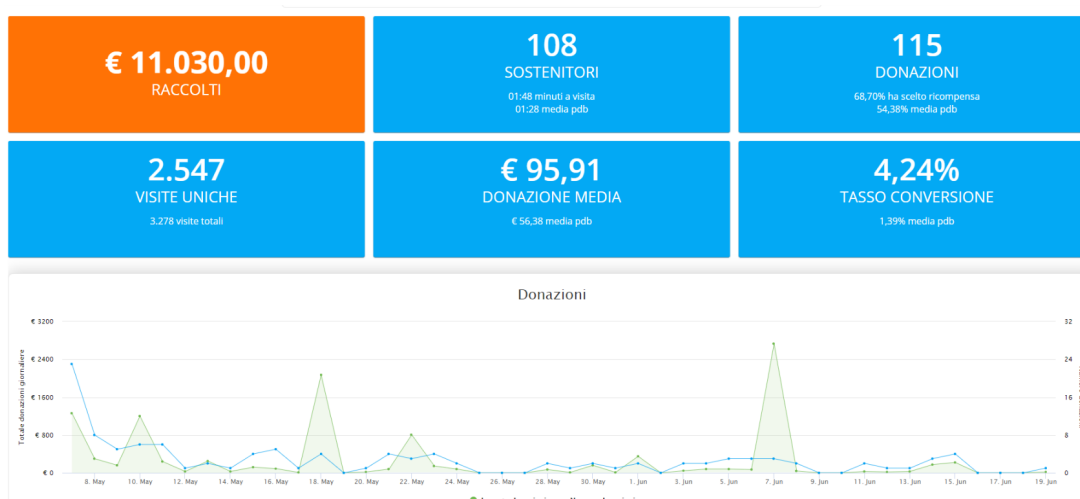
€ 11.030,00
RACCOLTI

108
SOSTENITORI
01:48 minuti a visita
01:28 media pdb

115
DONAZIONI
68,70% ha scelto ricompensa
54,38% media pdb

2.547
VISITE UNICHE
3.278 visite totali

€ 95,91
DONAZIONE MEDIA
€ 56,38 media pdb

4,24%
TASSO CONVERSIONE
1,39% media pdb

Donazioni

Totale donazioni giornaliere

€ 3200
€ 2400
€ 1600
€ 800
€ 0

32
24
16
8
0

8. May
10. May
12. May
14. May
16. May
18. May
20. May
22. May
24. May
26. May
28. May
30. May
1. Jun
3. Jun
5. Jun
7. Jun
9. Jun
11. Jun
13. Jun
15. Jun
17. Jun
19. Jun